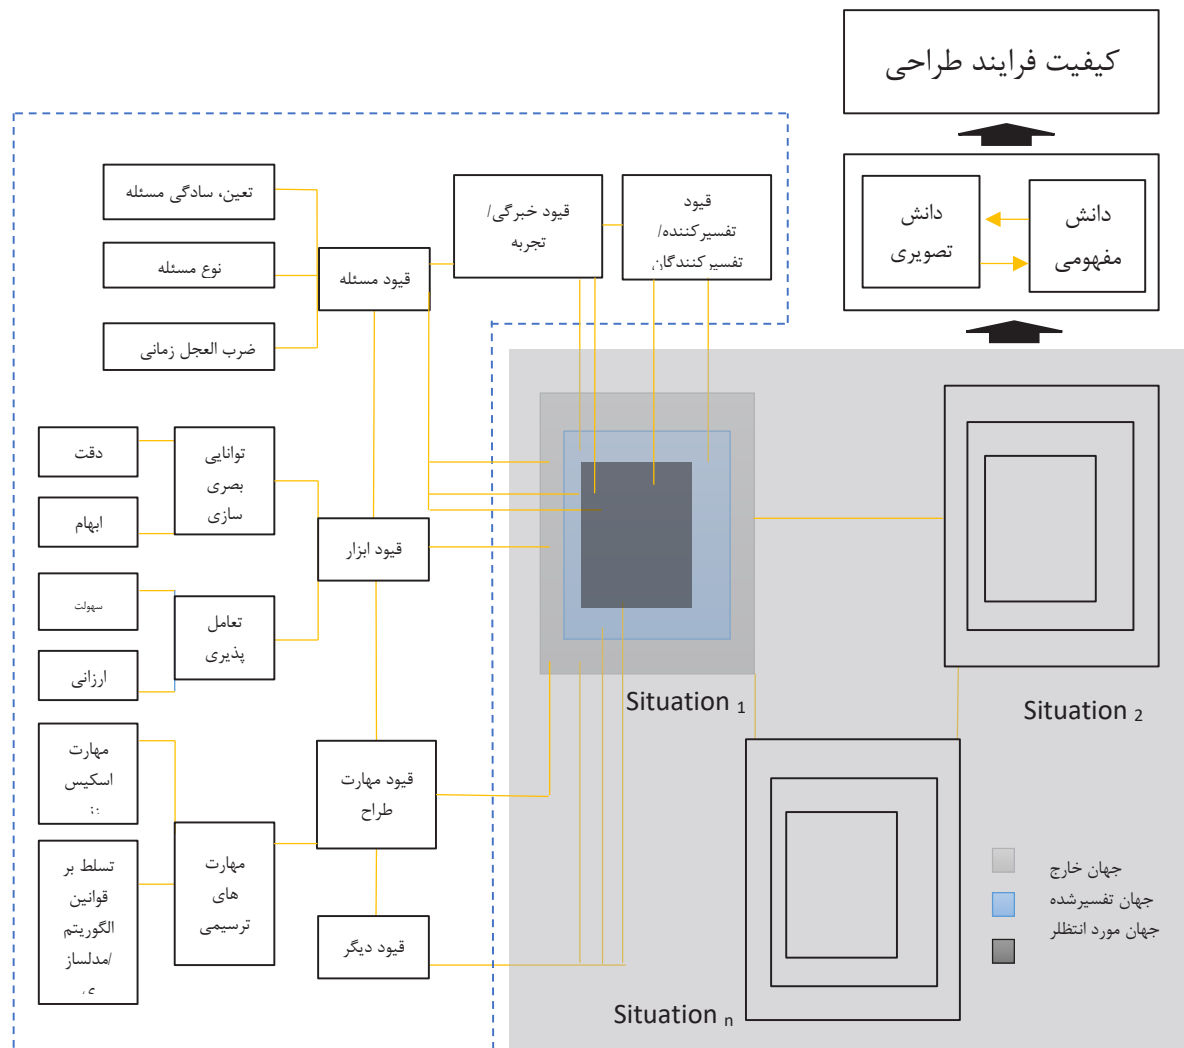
کیفیت فرایند طراحی

دانش مفهومی

دانش تصویری

تعین، سادگی مسئله

نوع مسئله

ضرب العجل زمانی

قیود مسئله

قیود خبرگی/ تجربه

قیود تفسیرکننده/ تفسیر کنندگان

دقت

ابهام

توانایی بصری سازی

قیود ابزار

سهولت

ارزانی

تعامل پذیری

مهارت اسکیس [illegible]

تسلط بر قوانین الگوریتم /مدلساز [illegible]

مهارت های ترسیمی

قیود مهارت طراح

قیود دیگر

Situation $_1$

Situation $_2$

Situation $_n$

جهان خارج

جهان تفسیرشده

جهان مورد انتظار